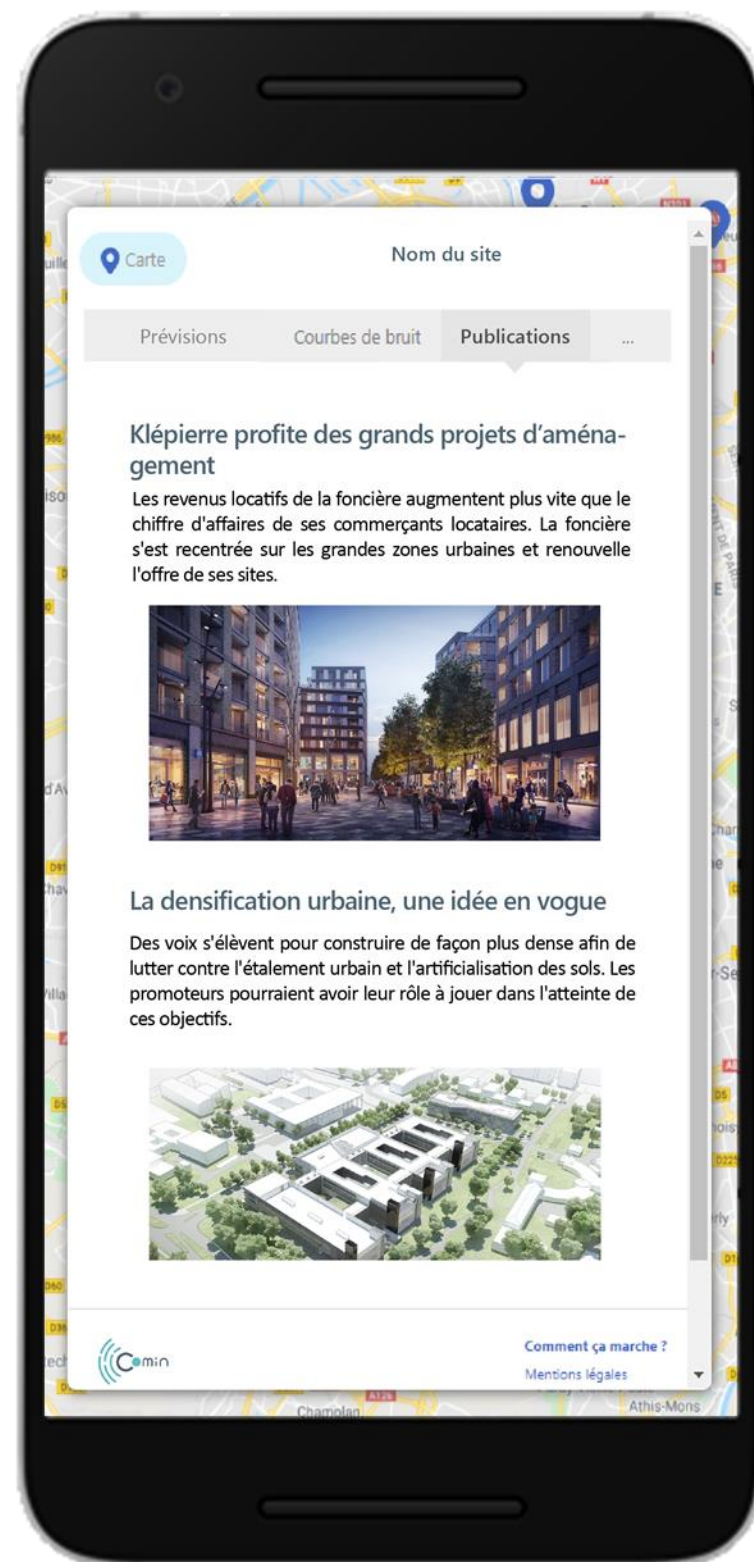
Carte

Nom du site

Prévisions | Courbes de bruit | Publications | ...

Klépierre profite des grands projets d'aménagement

Les revenus locatifs de la foncière augmentent plus vite que le chiffre d'affaires de ses commerçants locataires. La foncière s'est recentrée sur les grandes zones urbaines et renouvelle l'offre de ses sites.

La densification urbaine, une idée en vogue

Des voix s'élèvent pour construire de façon plus dense afin de lutter contre l'étalement urbain et l'artificialisation des sols. Les promoteurs pourraient avoir leur rôle à jouer dans l'atteinte de ces objectifs.

Comin

Comment ça marche ?

Mentions légales

Champlan

Athis-Mons

A126